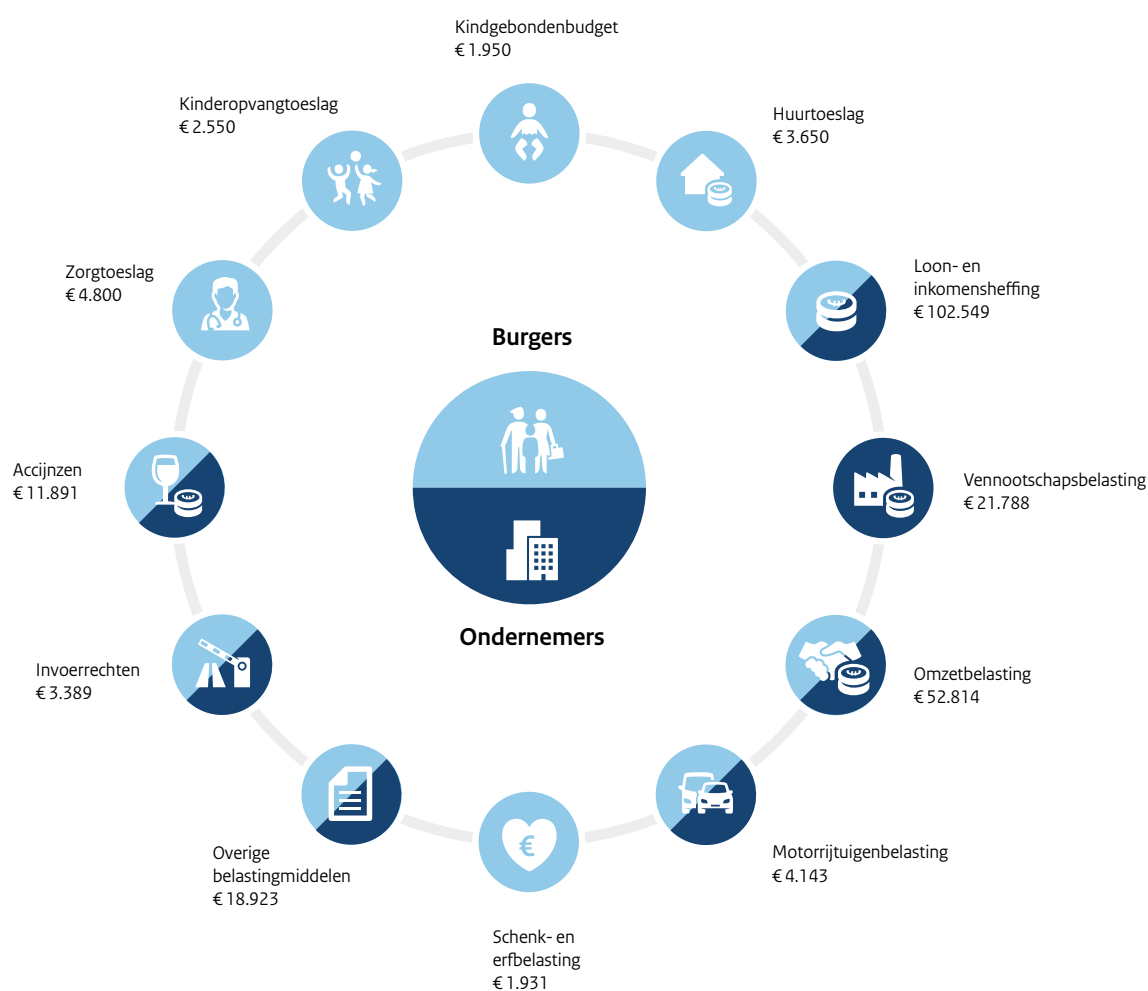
Kindgebondenbudget
€ 1.950

Huurtoeslag
€ 3.650

Loon- en inkomensheffing
€ 102.549

Vennootschapsbelasting
€ 21.788

Omzetbelasting
€ 52.814

Motorrijtuigenbelasting
€ 4.143

Schenk- en erfbelasting
€ 1.931

Overige belastingmiddelen
€ 18.923

Invoerrechten
€ 3.389

Accijnzen
€ 11.891

Zorgtoeslag
€ 4.800

Kinderopvangtoeslag
€ 2.550

Burgers

Ondernemers